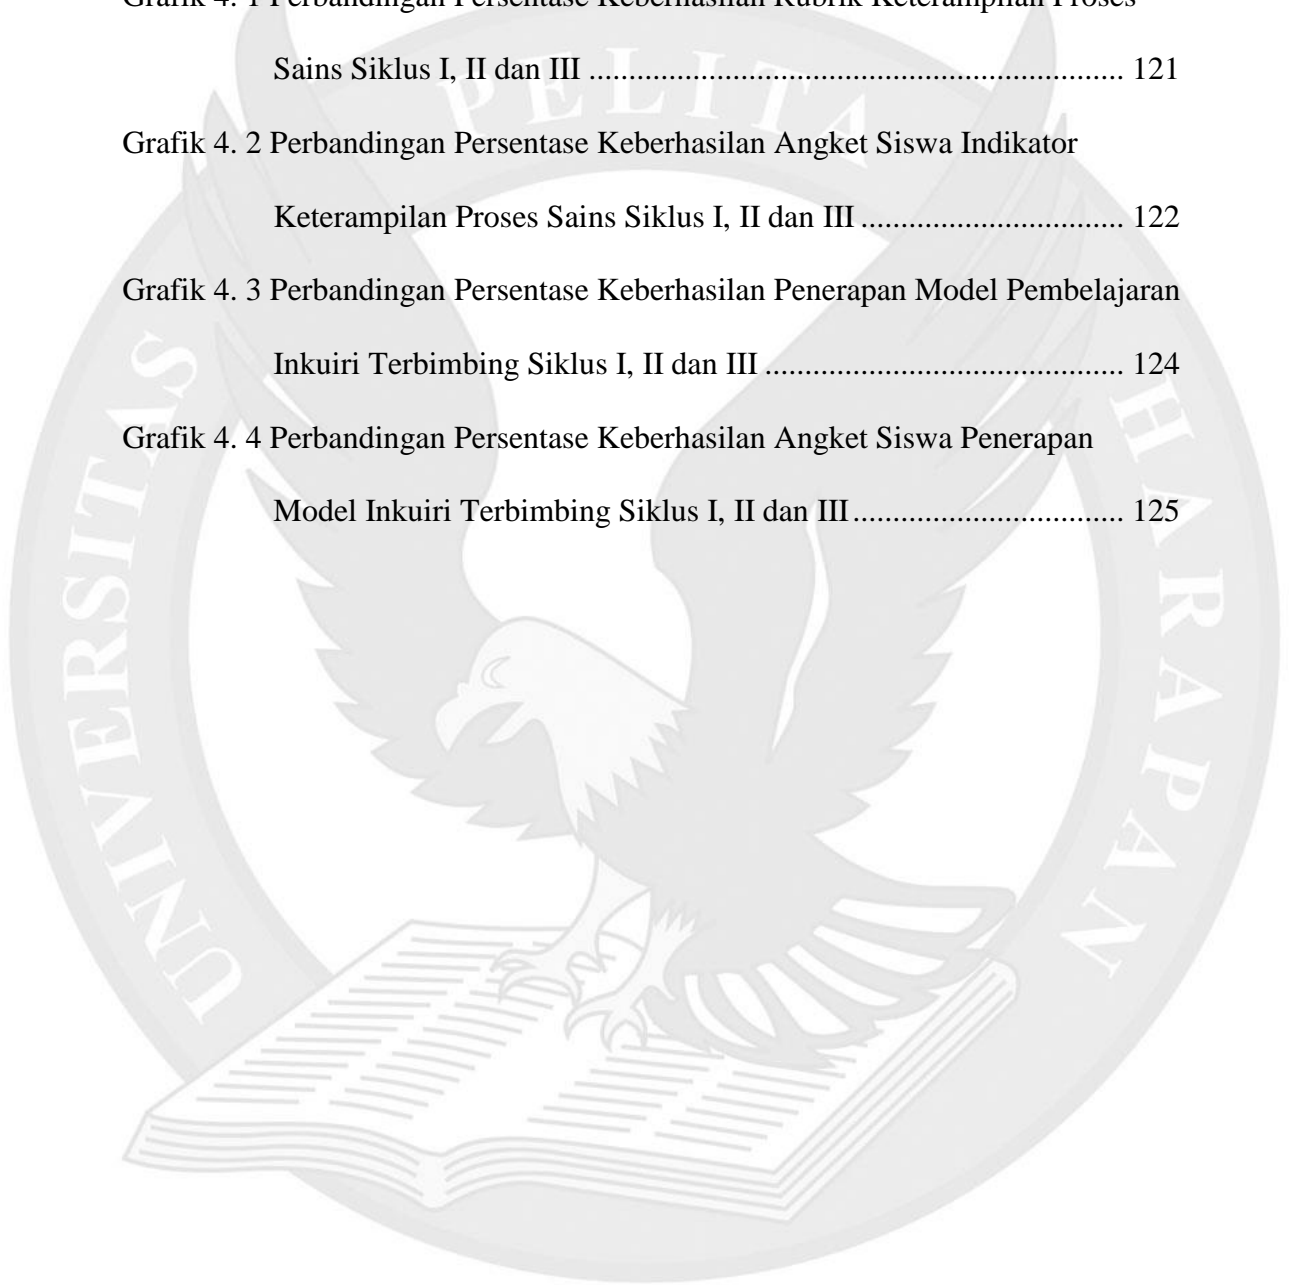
Grafik 4. 1 Perbandingan Persentase Keberhasilan Rubrik Keterampilan Proses Sains Siklus I, II dan III ........................................................................ 121

Grafik 4. 2 Perbandingan Persentase Keberhasilan Angket Siswa Indikator Keterampilan Proses Sains Siklus I, II dan III ................................ 122

Grafik 4. 3 Perbandingan Persentase Keberhasilan Penerapan Model Pembelajaran Inkuiri Terbimbing Siklus I, II dan III ............................................ 124

Grafik 4. 4 Perbandingan Persentase Keberhasilan Angket Siswa Penerapan Model Inkuiri Terbimbing Siklus I, II dan III ................................. 125

UNIVERSITAS PELITA HARAPAN